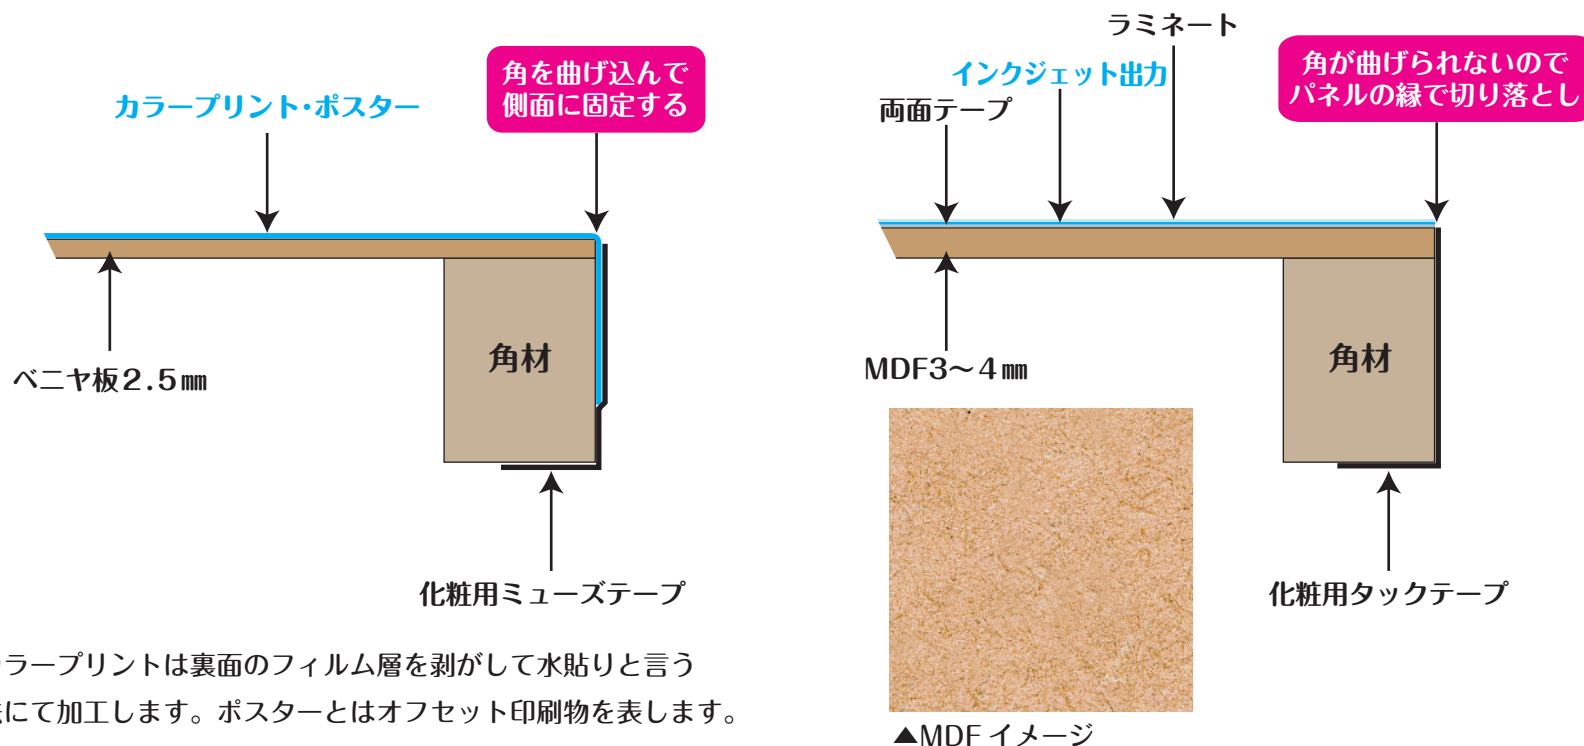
カラープリント・ポスター

角を曲げ込んで
側面に固定する

ベニヤ板2.5㎜

角材

化粧用ミューズテープ

ラープリントは裏面のフィルム層を剥がして水貼りと言う
にて加工します。ポスターとはオフセット印刷物を表します。

ラミネート

インクジェット出力

両面テープ

角が曲げられないので
パネルの縁で切り落とし

MDF3～4㎜

角材

化粧用タックテープ

▲MDF イメージ